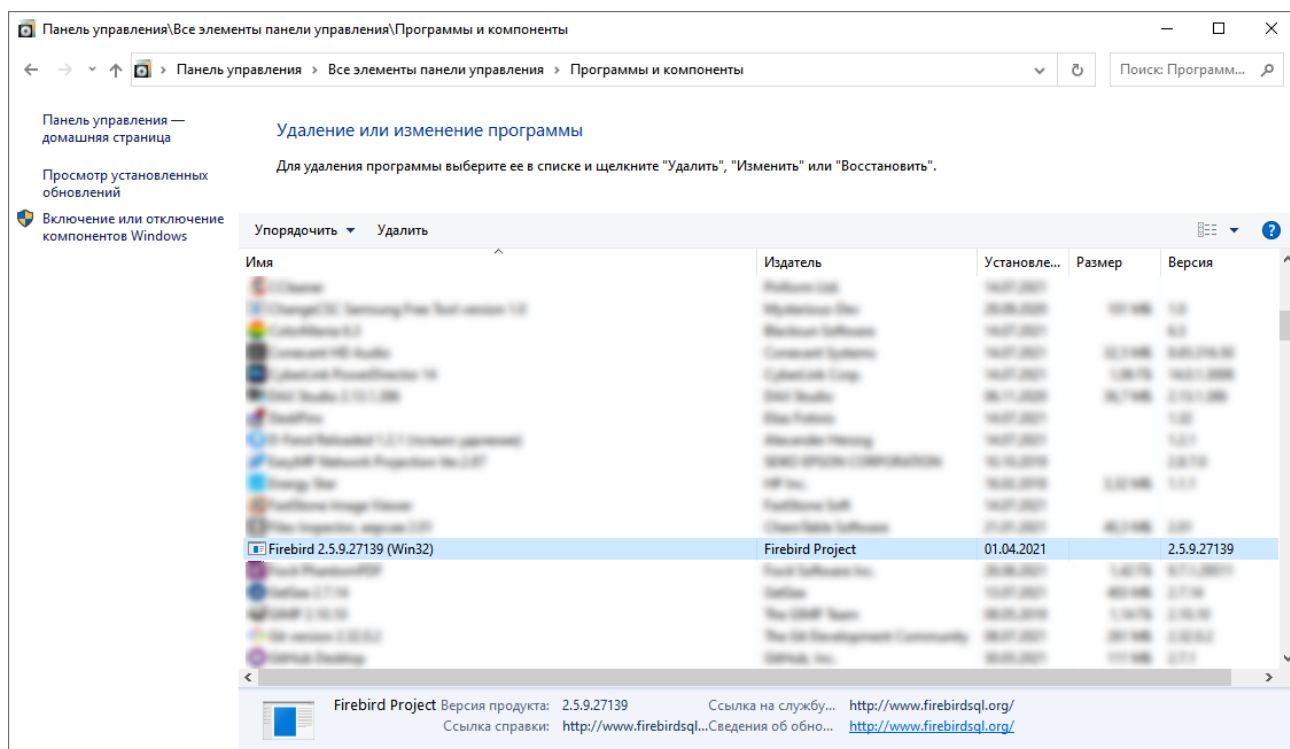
Панель управления\Все элементы панели управления\Программы и компоненты

Панель управления › Все элементы панели управления › Программы и компоненты

Поиск: Программ...

Панель управления — домашняя страница

Просмотр установленных обновлений

Включение или отключение компонентов Windows

Удаление или изменение программы

Для удаления программы выберите ее в списке и щелкните "Удалить", "Изменить" или "Восстановить".

Упорядочить ▾ Удалить

| Имя | Издатель | Установле... | Размер | Версия |
|---|---|---|---|---|
| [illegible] | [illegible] | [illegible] | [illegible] | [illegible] |
| Firebird 2.5.9.27139 (Win32) | Firebird Project | 01.04.2021 | | 2.5.9.27139 |
| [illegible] | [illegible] | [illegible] | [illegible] | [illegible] |

Firebird Project Версия продукта: 2.5.9.27139 Ссылка на службу... http://www.firebirdsql.org/
Ссылка справки: http://www.firebirdsql... Сведения об обно... http://www.firebirdsql.org/